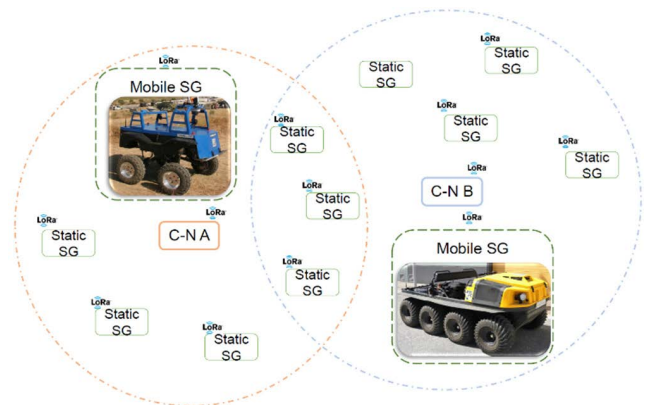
LoRa
Mobile SG

LoRa
Static SG

LoRa
Static SG

LoRa
Static SG

LoRa
Static SG

LoRa
Static SG

LoRa
Static SG

LoRa
C-N A

LoRa
Static SG

LoRa
Static SG

Static SG

LoRa
Static SG

LoRa
Static SG

LoRa
C-N B

LoRa
Mobile SG